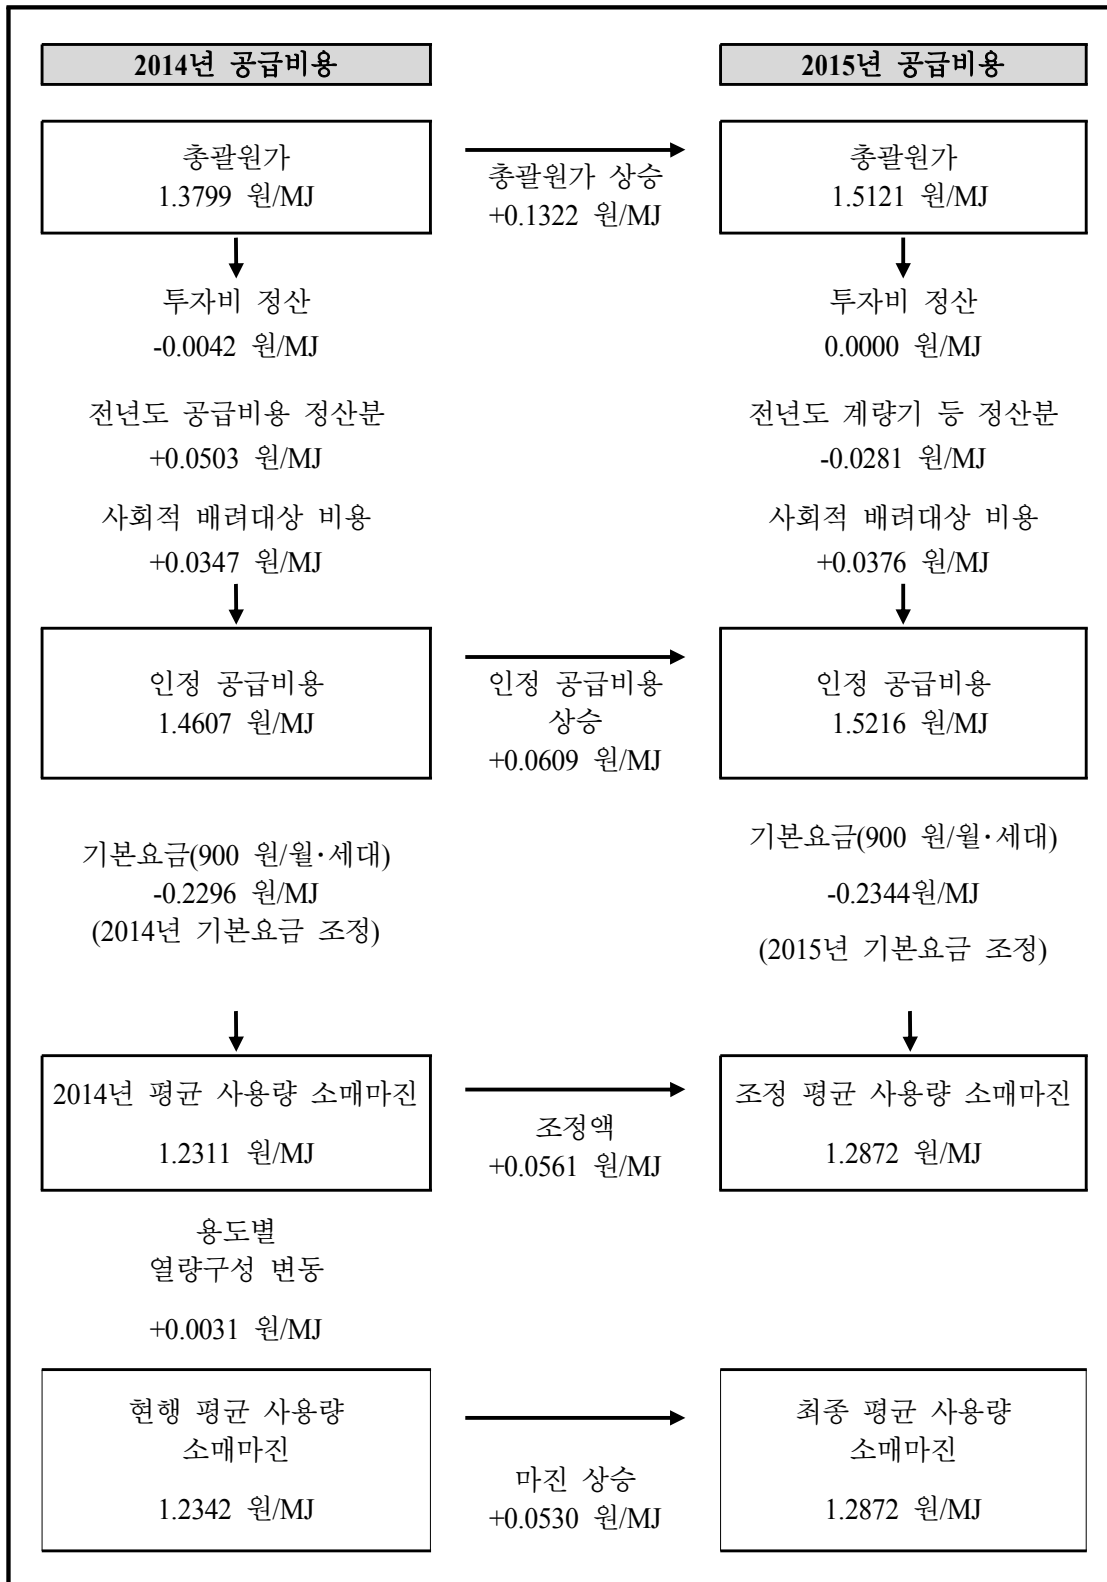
2014년 공급비용

2015년 공급비용

총괄원가
1.3799 원/MJ

총괄원가 상승
+0.1322 원/MJ

총괄원가
1.5121 원/MJ

투자비 정산
-0.0042 원/MJ

전년도 공급비용 정산분
+0.0503 원/MJ

사회적 배려대상 비용
+0.0347 원/MJ

투자비 정산
0.0000 원/MJ

전년도 계량기 등 정산분
-0.0281 원/MJ

사회적 배려대상 비용
+0.0376 원/MJ

인정 공급비용
1.4607 원/MJ

인정 공급비용 상승
+0.0609 원/MJ

인정 공급비용
1.5216 원/MJ

기본요금(900 원/월·세대)
-0.2296 원/MJ
(2014년 기본요금 조정)

기본요금(900 원/월·세대)
-0.2344원/MJ
(2015년 기본요금 조정)

2014년 평균 사용량 소매마진
1.2311 원/MJ

조정액
+0.0561 원/MJ

조정 평균 사용량 소매마진
1.2872 원/MJ

용도별
열량구성 변동
+0.0031 원/MJ

현행 평균 사용량
소매마진
1.2342 원/MJ

마진 상승
+0.0530 원/MJ

최종 평균 사용량
소매마진
1.2872 원/MJ